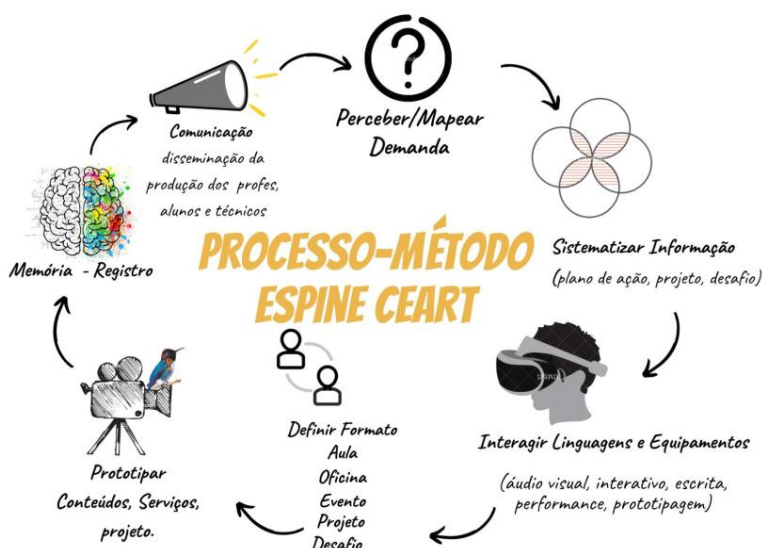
PROCESSO-MÉTODO
ESPINE CEART

Perceber/Mapear Demanda

Sistematizar Informação
(plano de ação, projeto, desafio)

Interagir Linguagens e Equipamentos
(áudio visual, interativo, escrita, performance, prototipagem)

Definir Formato
Aula
Oficina
Evento
Projeto
Desafio

Prototipar
Conteúdos, Serviços, projeto.

Memória - Registro

Comunicação
disseminação da produção dos profes, alunos e técnicos